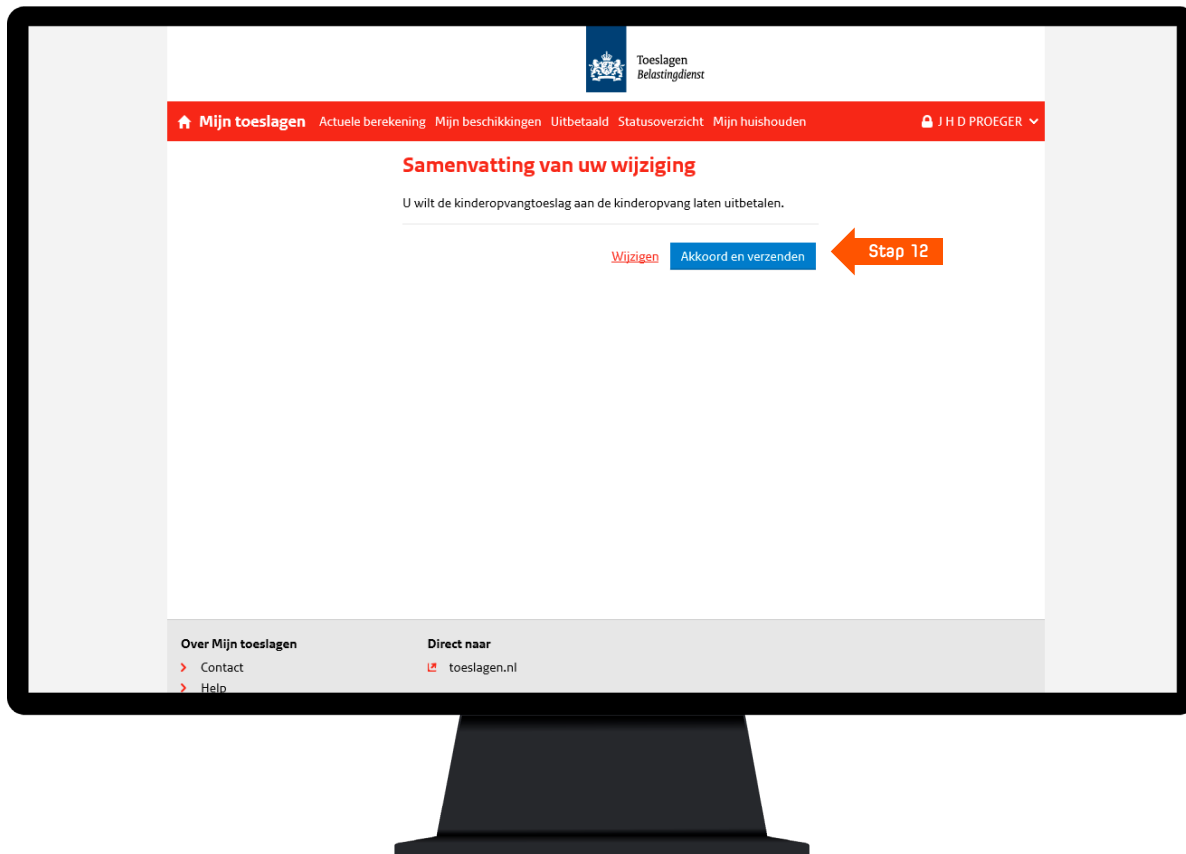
Toeslagen
Belastingdienst

Mijn toeslagen Actuele berekening Mijn beschikkingen Uitbetaald Statusoverzicht Mijn huishouden J H D PROEGER

Samenvatting van uw wijziging

U wilt de kinderopvangtoeslag aan de kinderopvang laten uitbetalen.

Wijzigen Akkoord en verzenden

Stap 12

Over Mijn toeslagen
Contact
Help

Direct naar
toeslagen.nl